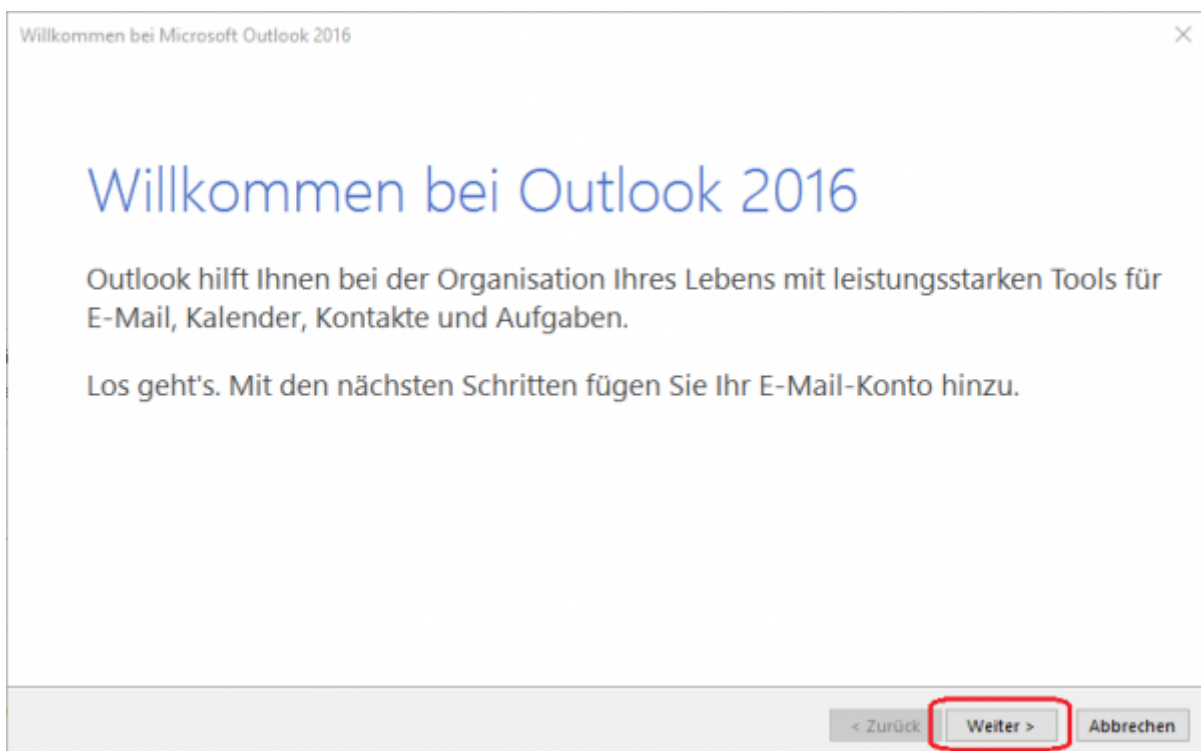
Willkommen bei Microsoft Outlook 2016

×

Willkommen bei Outlook 2016

Outlook hilft Ihnen bei der Organisation Ihres Lebens mit leistungsstarken Tools für E-Mail, Kalender, Kontakte und Aufgaben.

Los geht's. Mit den nächsten Schritten fügen Sie Ihr E-Mail-Konto hinzu.

< Zurück

Weiter >

Abbrechen